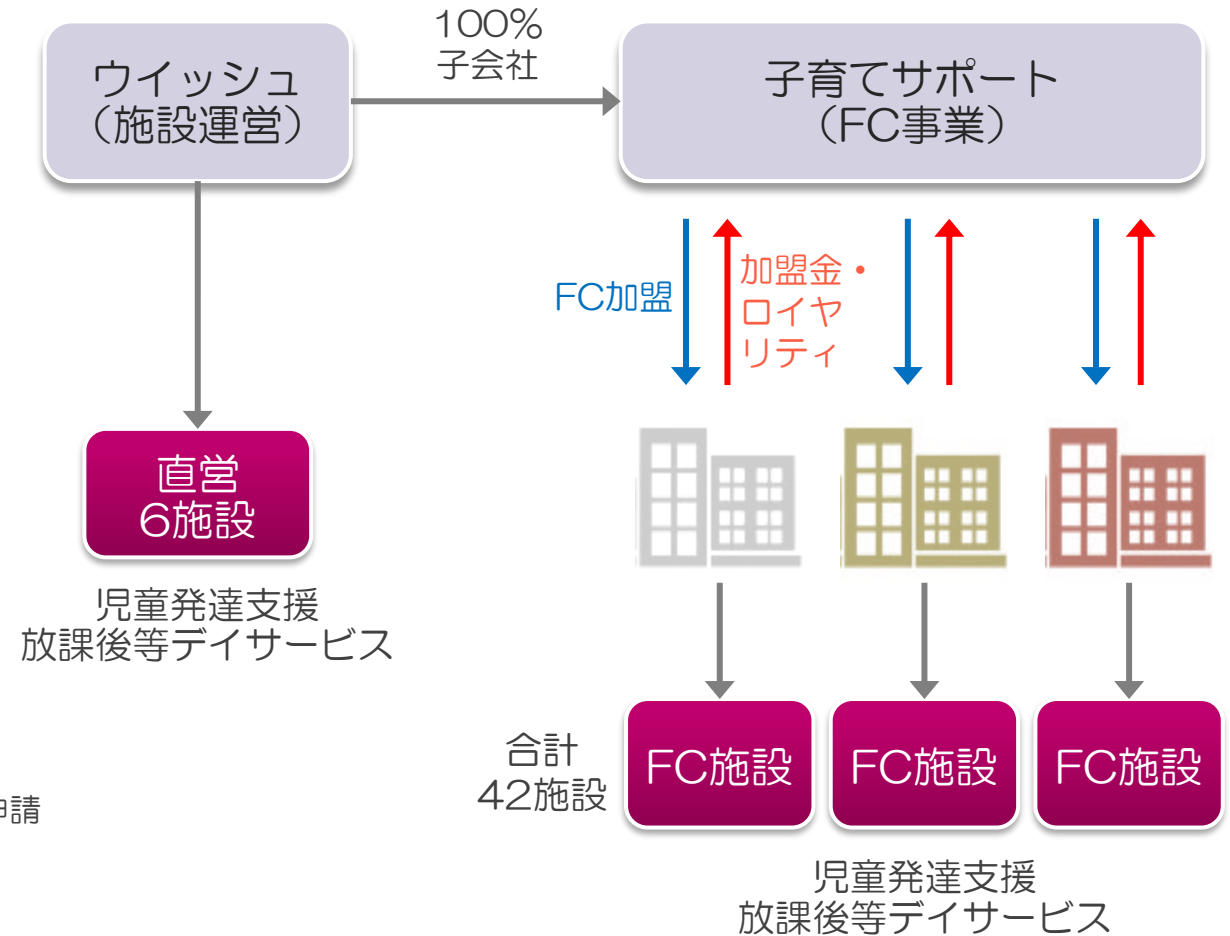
ウイッシュ
（施設運営）

100%
子会社

子育てサポート
（FC事業）

FC加盟

加盟金・
ロイヤ
リティ

直営
6施設

児童発達支援
放課後等デイサービス

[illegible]請

合計
42施設

FC施設

FC施設

FC施設

児童発達支援
放課後等デイサービス